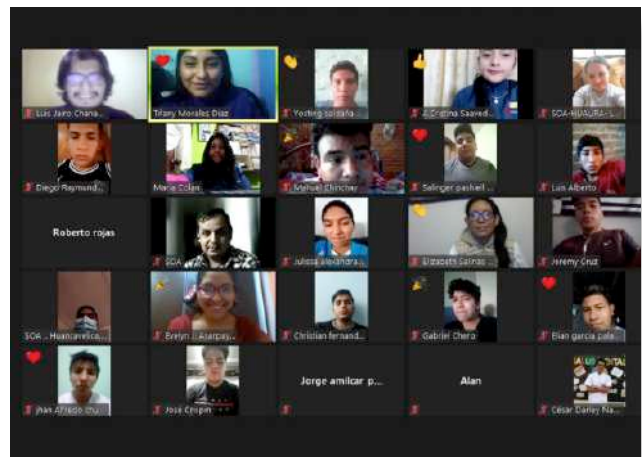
Luis Jairo Chana...
Tifany Morales Diaz
Yostinq solsano
2 Cristina Saaved...
SOA-HUAURA...
Diego Raymund...
Maria Colan
Manuel Chinchay
Selinger pashell...
Luis Alberto
Roberto rojas
SOA
Julissa alexandra...
Elizabeth Salinas...
Jeremy Cruz
SOA - Huancavelica...
Evelyn | Atarpay...
Christian fernand...
Gabriel Chero
Elian garcia pale...
Jhan Alfredo chu...
José Crispin
Jorge amilcar p...
Alan
César Darley Na...